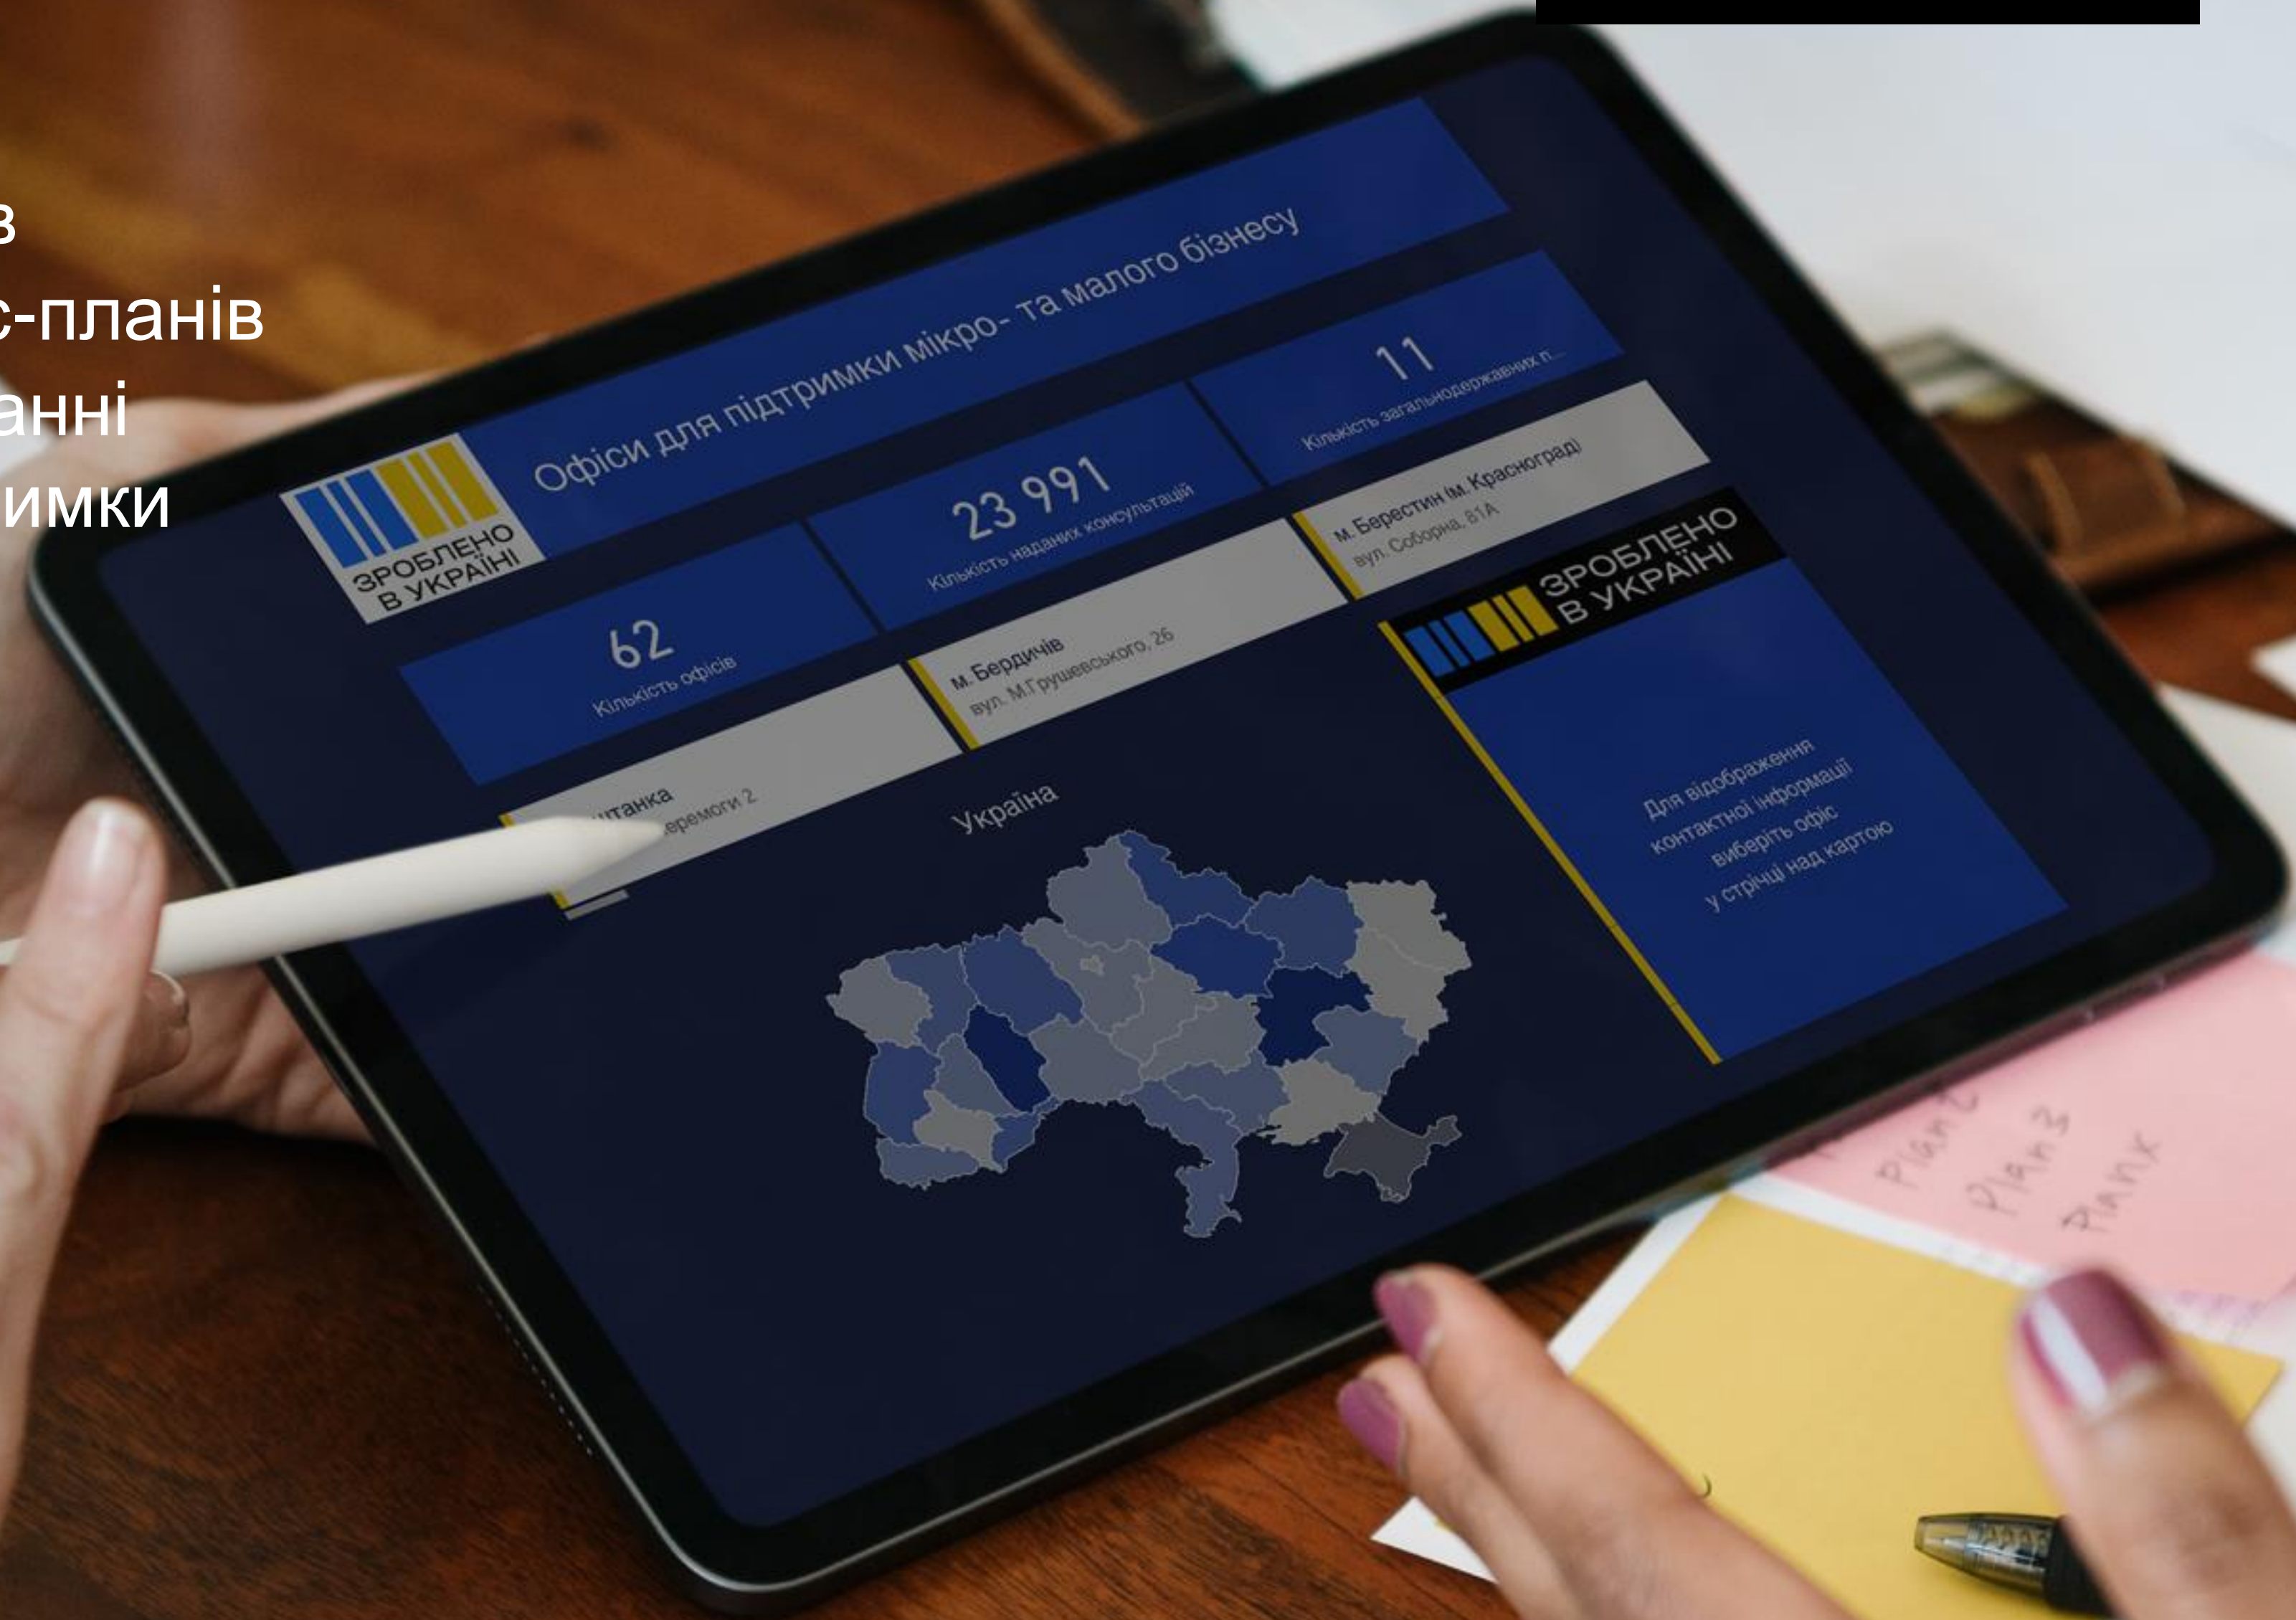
в
с-планів
анні
имки

ЗРОБЛЕНО В УКРАЇНІ

Офіси для підтримки мікро- та малого бізнесу

62
Кількість офісів

23 991
Кількість наданих консультацій

11
Кількість загальнодержавних п...

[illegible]итанка
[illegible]еремоги 2

м. Бердичів
вул. М.Грушевського, 26

м. Берестин (м. Красноград)
вул. Соборна, 81А

ЗРОБЛЕНО В УКРАЇНІ

Україна

Для відображення контактної інформації виберіть офіс у стрічці над картою

Plan 2
Plan 3
Plan X